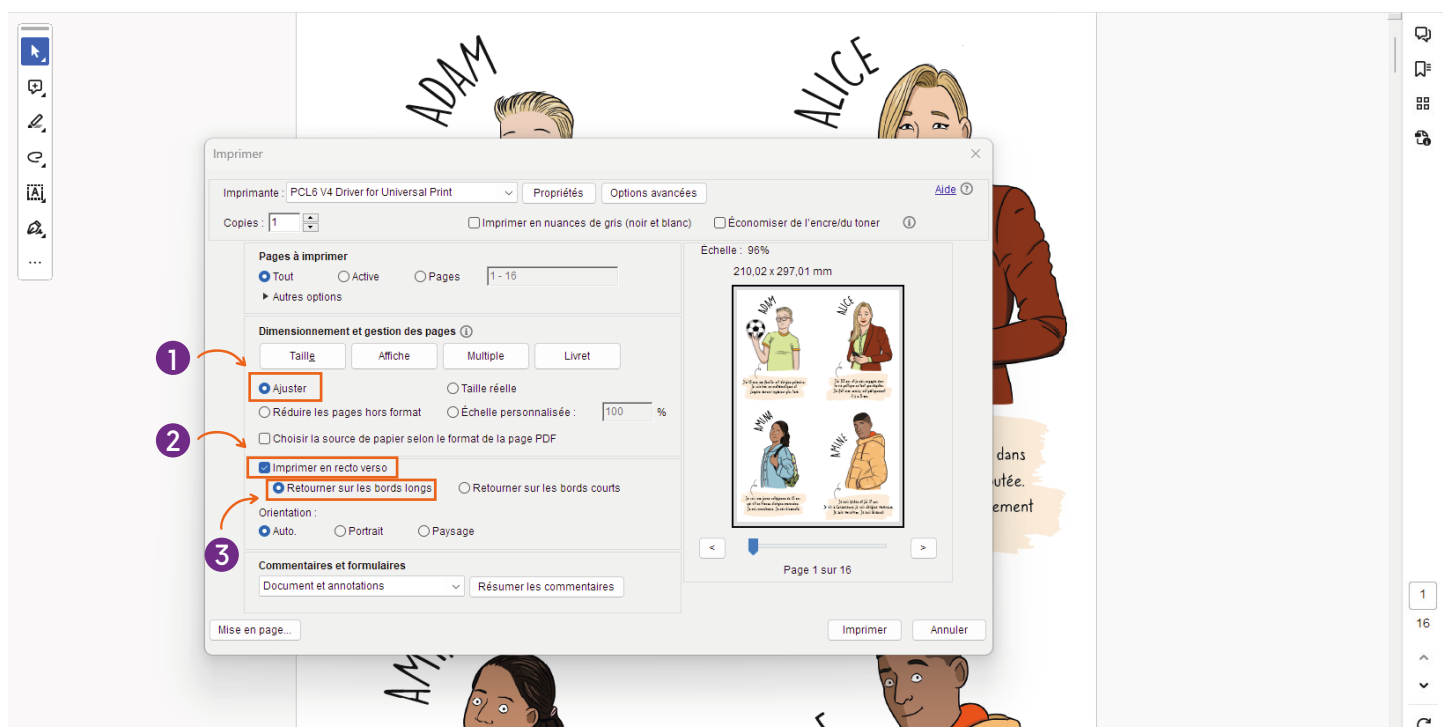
ADAM

ALICE

Imprimer

Imprimante : PCL6 V4 Driver for Universal Print

Propriétés

Options avancées

Aide

Copies : 1

Imprimer en nuances de gris (noir et blanc)

Économiser de l'encre/du toner

Pages à imprimer

Tout

Active

Pages

1 - 16

Autres options

Dimensionnement et gestion des pages

Taille

Affiche

Multiple

Livret

1

Ajuster

Taille réelle

Réduire les pages hors format

Échelle personnalisée :

100

%

2

Choisir la source de papier selon le format de la page PDF

Imprimer en recto verso

Retourner sur les bords longs

Retourner sur les bords courts

3

Orientation :

Auto.

Portrait

Paysage

Commentaires et formulaires

Document et annotations

Résumer les commentaires

Échelle : 96%

210,02 x 297,01 mm

ADAM

ALICE

AMINA

AMINE

Page 1 sur 16

Mise en page...

Imprimer

Annuler

dans

utée.

ement

1

16